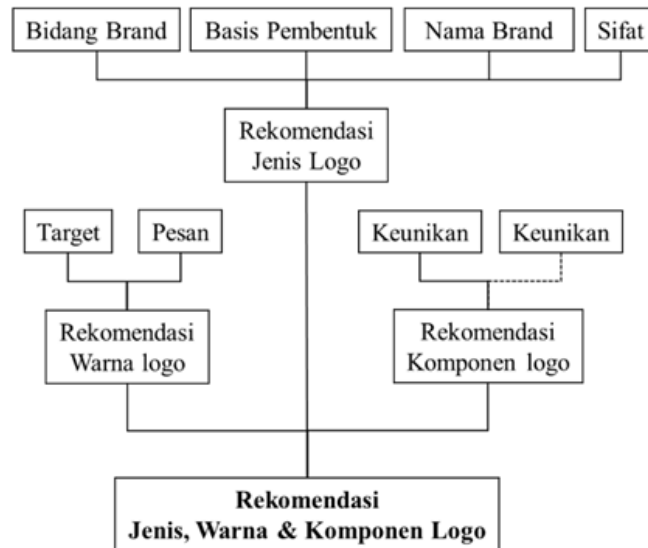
Bidang Brand

Basis Pembentuk

Nama Brand

Sifat

Rekomendasi Jenis Logo

Target

Pesan

Keunikan

Keunikan

Rekomendasi Warna logo

Rekomendasi Komponen logo

**Rekomendasi Jenis, Warna & Komponen Logo**